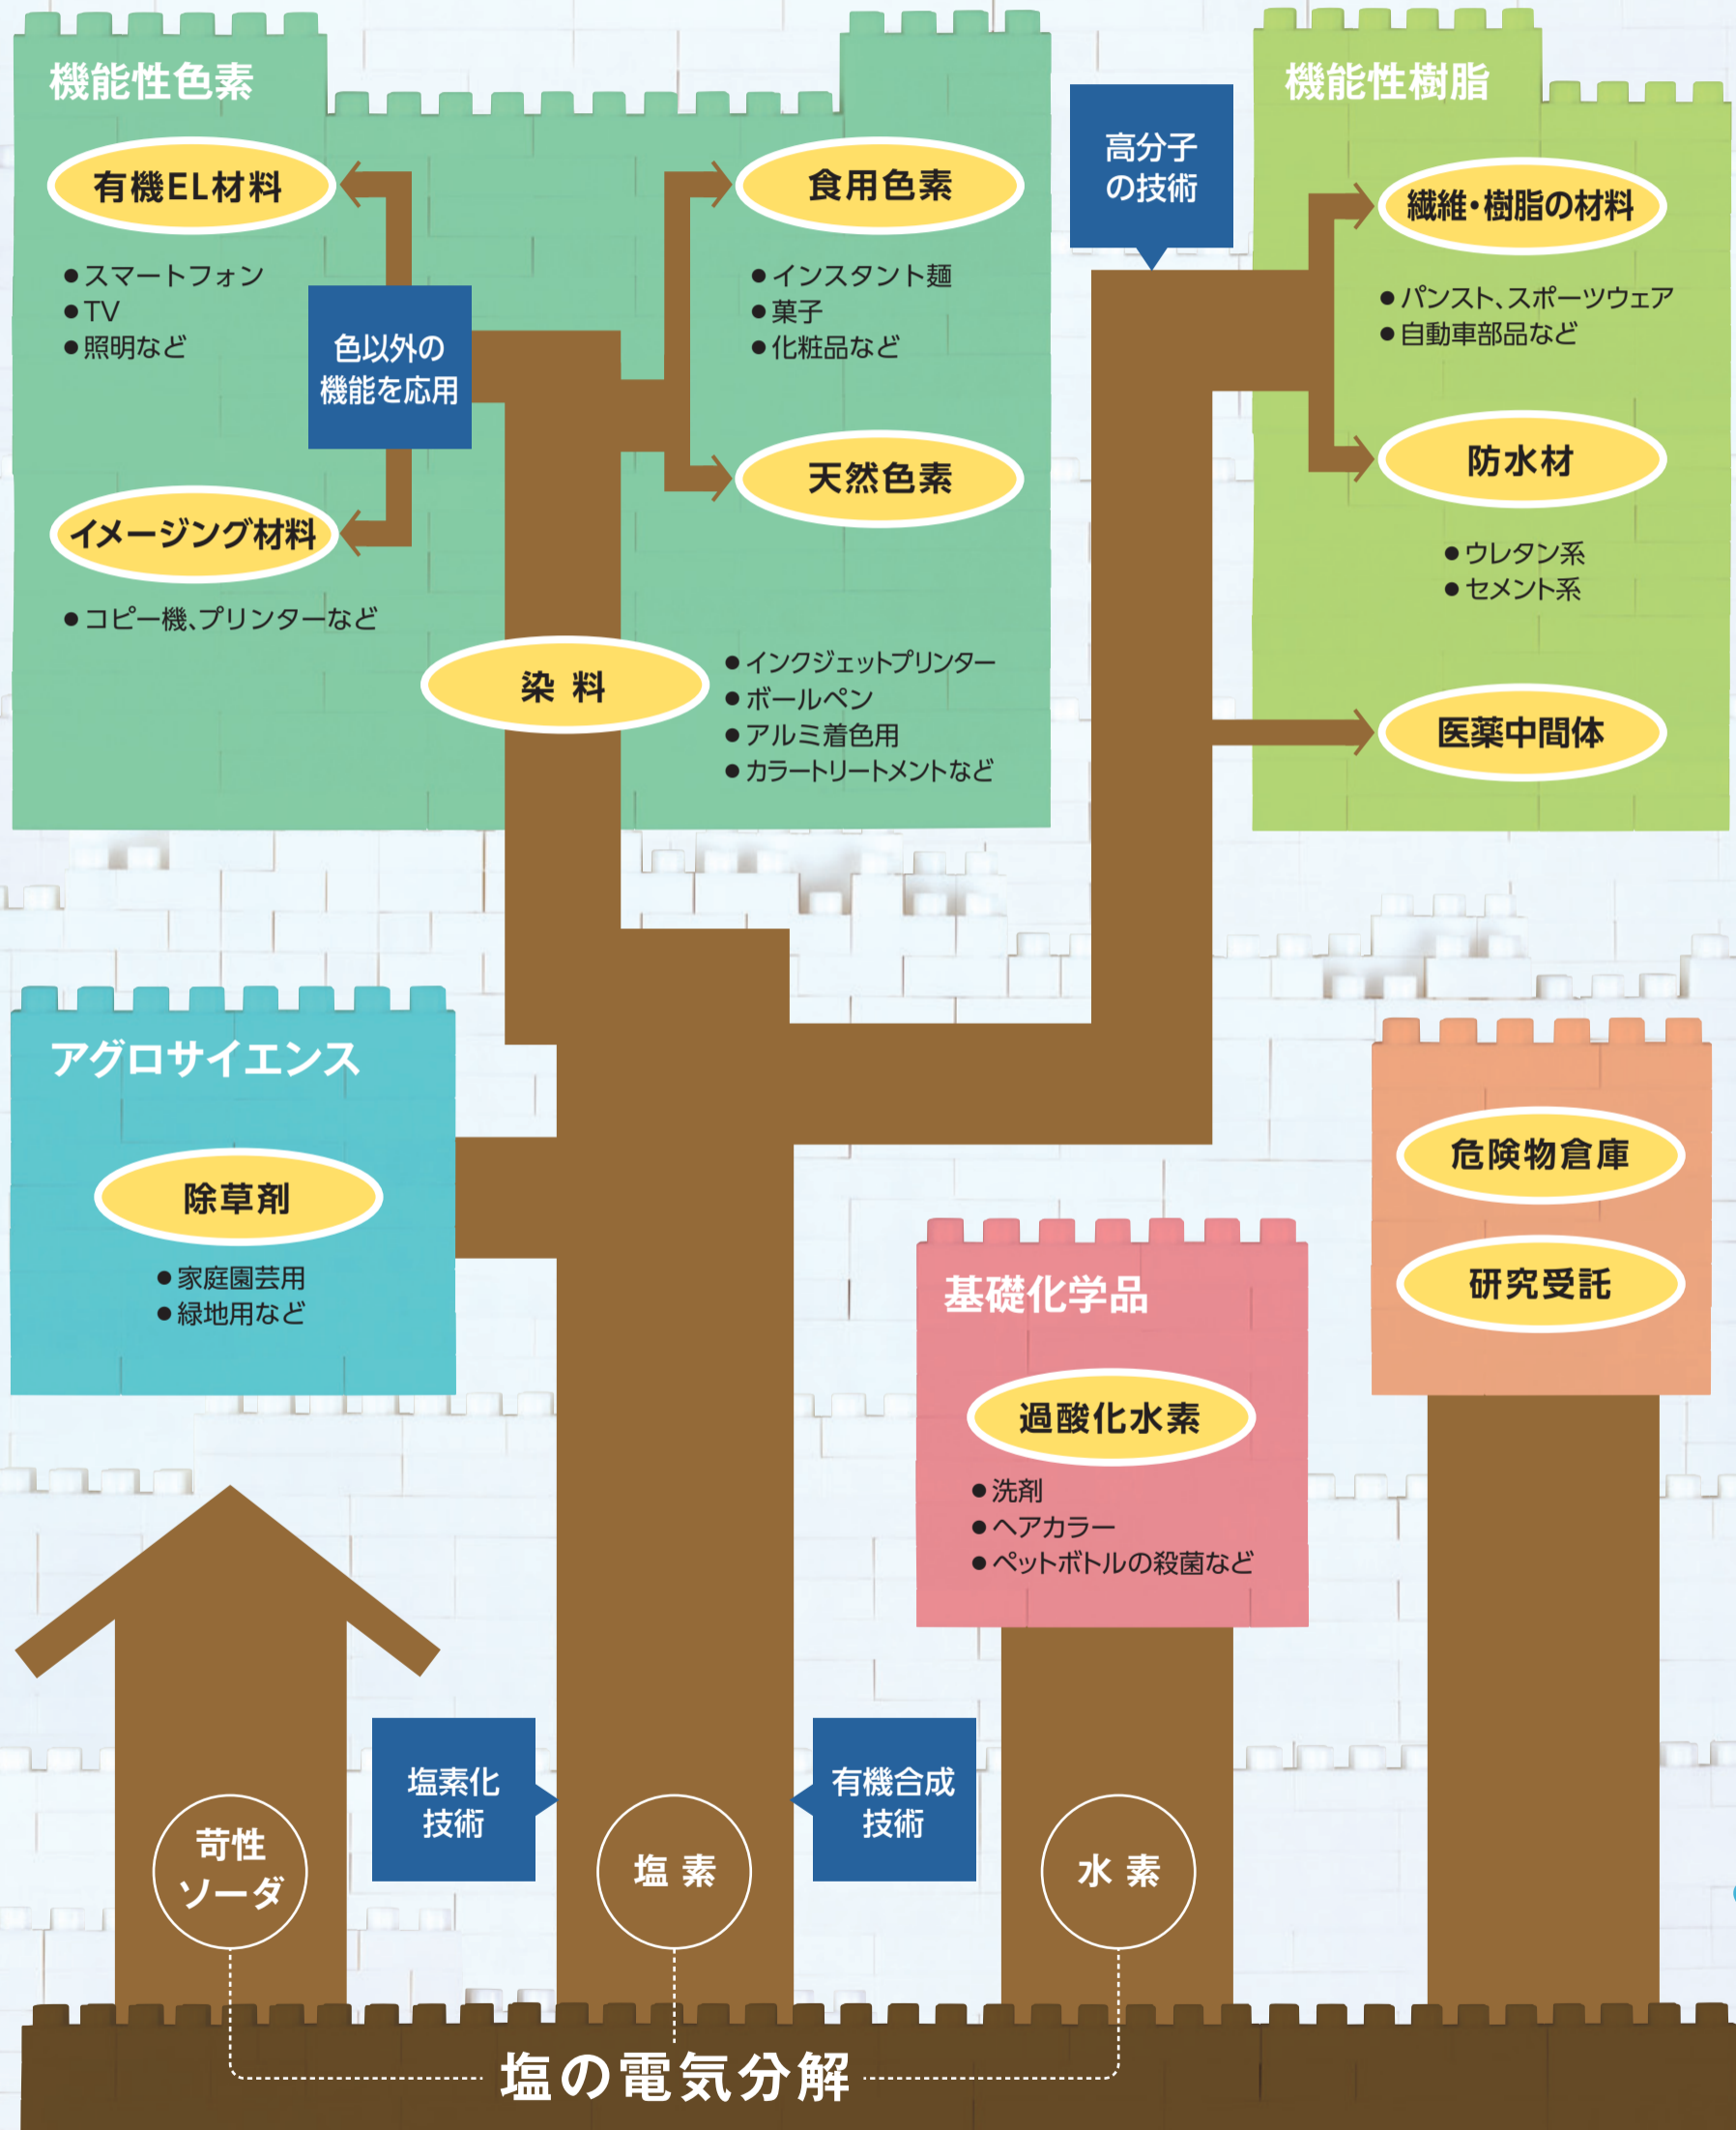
機能性色素

有機EL材料

●スマートフォン
●TV
●照明など

色以外の機能を応用

イメージング材料

●コピー機、プリンターなど

食用色素

●インスタント麺
●菓子
●化粧品など

天然色素

染 料

●インクジェットプリンター
●ボールペン
●アルミ着色用
●カラートリートメントなど

高分子の技術

機能性樹脂

繊維・樹脂の材料

●パンスト、スポーツウェア
●自動車部品など

防水材

●ウレタン系
●セメント系

医薬中間体

アグロサイエンス

除草剤

●家庭園芸用
●緑地用など

危険物倉庫

研究受託

基礎化学品

過酸化水素

●洗剤
●ヘアカラー
●ペットボトルの殺菌など

塩素化技術

有機合成技術

苛性ソーダ

塩 素

水 素

塩の電気分解